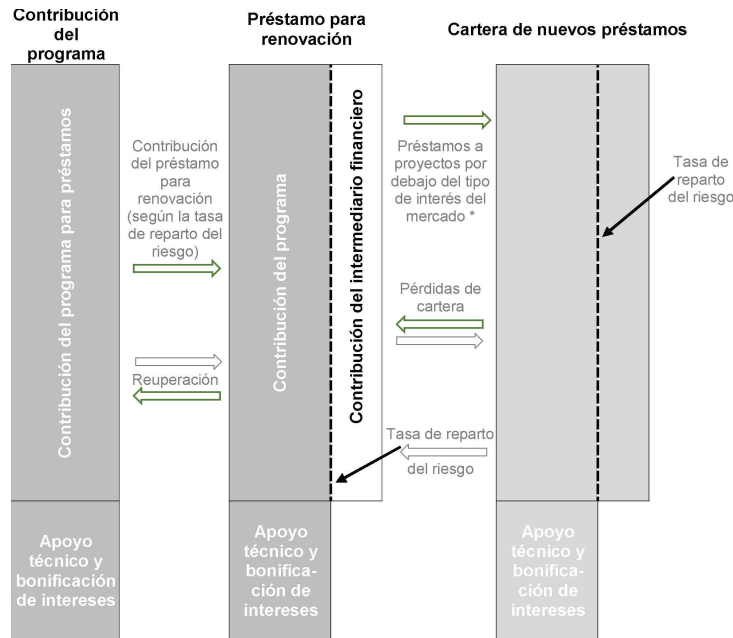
Contribución del programa

Préstamo para renovación

Cartera de nuevos préstamos

Contribución del programa para préstamos

Contribución del préstamo para renovación (según la tasa de reparto del riesgo)

Reuperación

Contribución del programa

Contribución del intermediario financiero

Préstamos a proyectos por debajo del tipo de interés del mercado *

Pérdidas de cartera

Tasa de reparto del riesgo

Tasa de reparto del riesgo

Apoyo técnico y bonificación de intereses

Apoyo técnico y bonificación de intereses

Apoyo técnico y bonificación de intereses